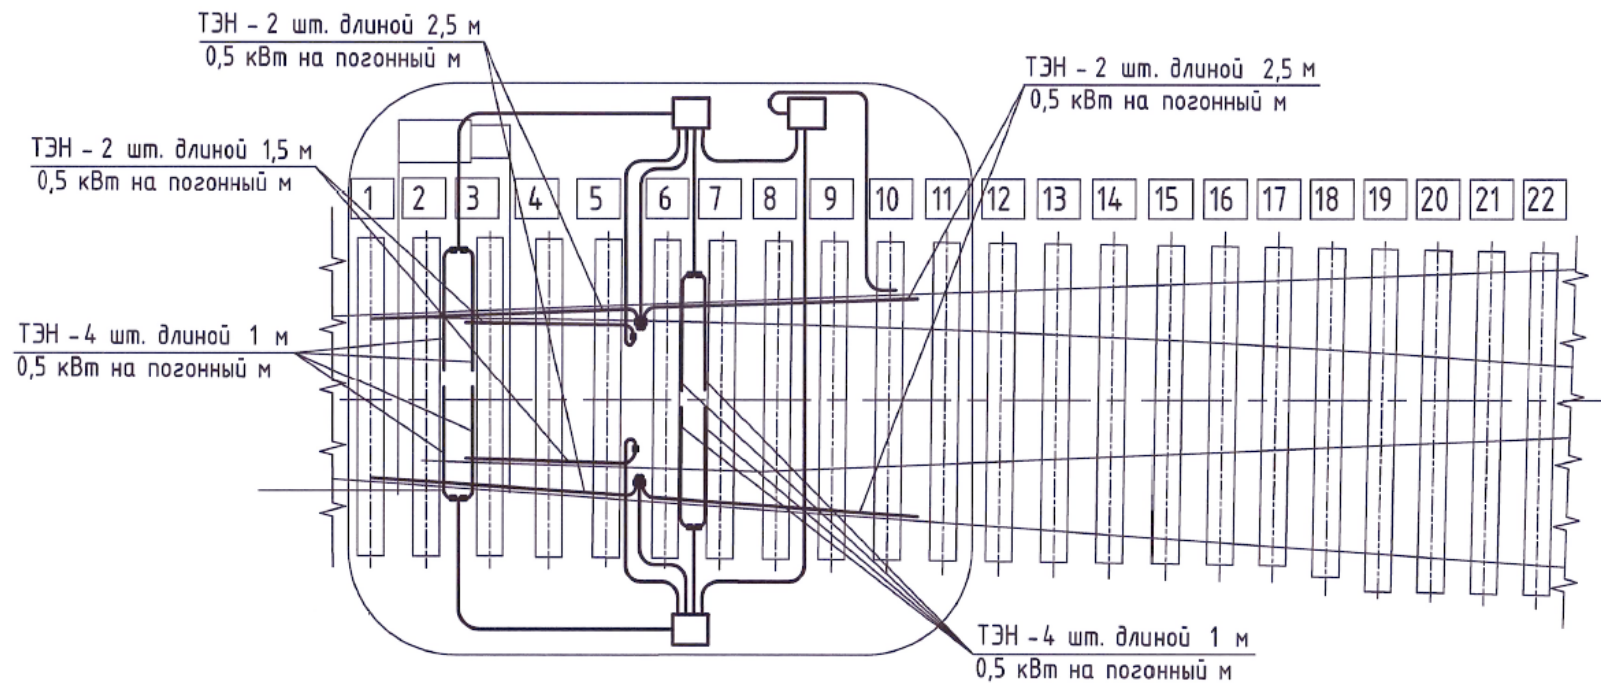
ТЭН – 2 шт. длиной 2,5 м
0,5 кВт на погонный м

ТЭН – 2 шт. длиной 2,5 м
0,5 кВт на погонный м

ТЭН – 2 шт. длиной 1,5 м
0,5 кВт на погонный м

1 2 3 4 5 6 7 8 9 10 11 12 13 14 15 16 17 18 19 20 21 22

ТЭН – 4 шт. длиной 1 м
0,5 кВт на погонный м

ТЭН – 4 шт. длиной 1 м
0,5 кВт на погонный м